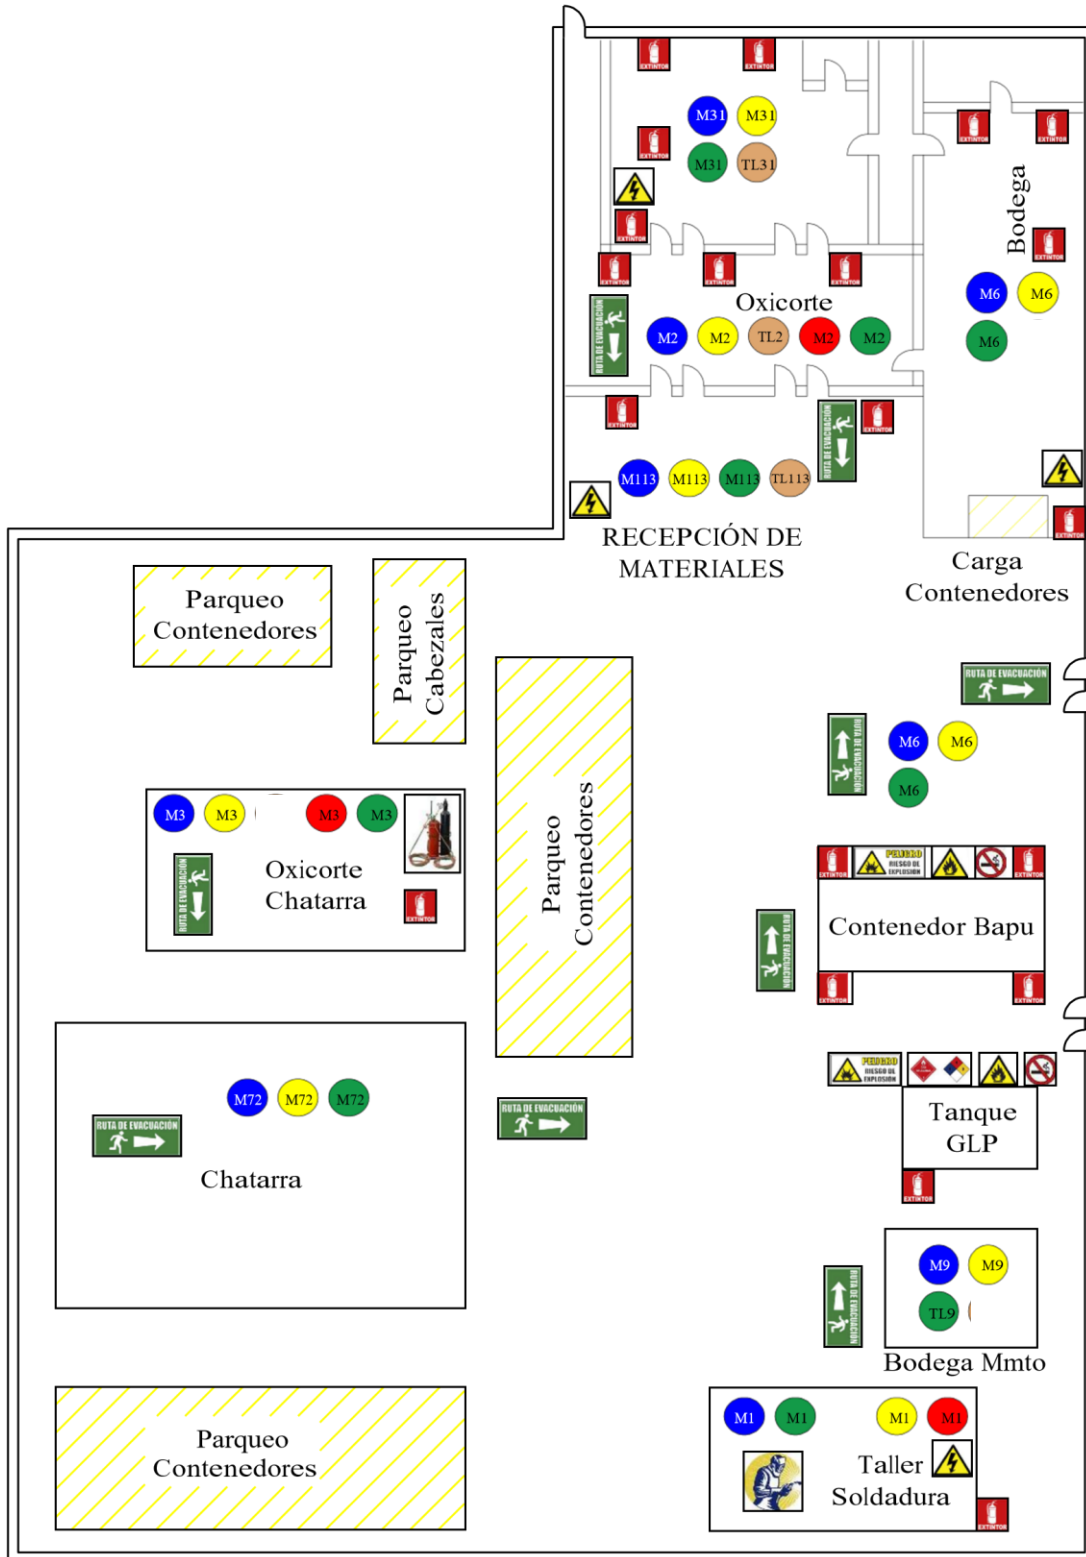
EXTINTOR
EXTINTOR
M31 M31
M31 TL31
EXTINTOR
EXTINTOR
EXTINTOR
Bodega
EXTINTOR
EXTINTOR
EXTINTOR
EXTINTOR
M6 M6
M6
Oxicorte
RUTA DE EVACUACIÓN
M2 M2 TL2 M2 M2
EXTINTOR
EXTINTOR
RUTA DE EVACUACIÓN
M113 M113 M113 TL113
EXTINTOR
RECEPCIÓN DE MATERIALES
Carga Contenedores
Parqueo Contenedores
Parqueo Cabezales
RUTA DE EVACUACIÓN
RUTA DE EVACUACIÓN
M6 M6
M6
Parqueo Contenedores
M3 M3 M3 M3
RUTA DE EVACUACIÓN
Oxicorte Chatarra
EXTINTOR
EXTINTOR
PELIGRO RIESGO DE EXPLOSIÓN
EXTINTOR
Contenedor Bapu
RUTA DE EVACUACIÓN
EXTINTOR
EXTINTOR
PELIGRO RIESGO DE EXPLOSIÓN
M72 M72 M72
RUTA DE EVACUACIÓN
RUTA DE EVACUACIÓN
Tanque GLP
Chatarra
EXTINTOR
M9 M9
TL9
RUTA DE EVACUACIÓN
Bodega Mmto
Parqueo Contenedores
M1 M1 M1 M1
Taller Soldadura
EXTINTOR